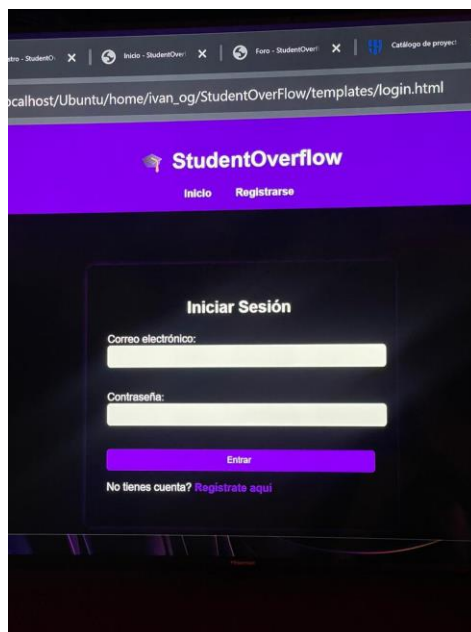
tro - StudentO ✕ | Inicio - StudentOver ✕ | Foro - StudentOverf ✕ | Catálogo de proyect

ocalhost/Ubuntu/home/ivan_og/StudentOverFlow/templates/login.html

StudentOverflow

Inicio Registrarse

Iniciar Sesión

Correo electrónico:

Contraseña:

Entrar

No tienes cuenta? Regístrate aquí